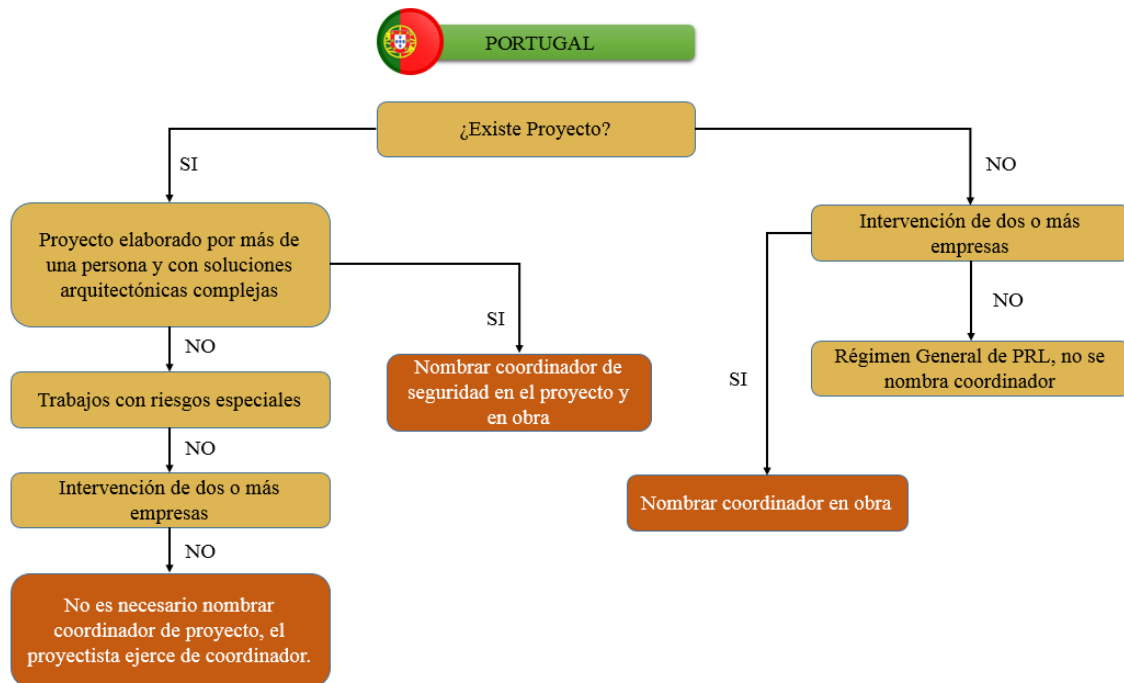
PORTUGAL

¿Existe Proyecto?

SI

NO

Proyecto elaborado por más de una persona y con soluciones arquitectónicas complejas

SI

Nombrar coordinador de seguridad en el proyecto y en obra

NO

Trabajos con riesgos especiales

NO

Intervención de dos o más empresas

NO

No es necesario nombrar coordinador de proyecto, el proyectista ejerce de coordinador.

Intervención de dos o más empresas

NO

Régimen General de PRL, no se nombra coordinador

SI

Nombrar coordinador en obra